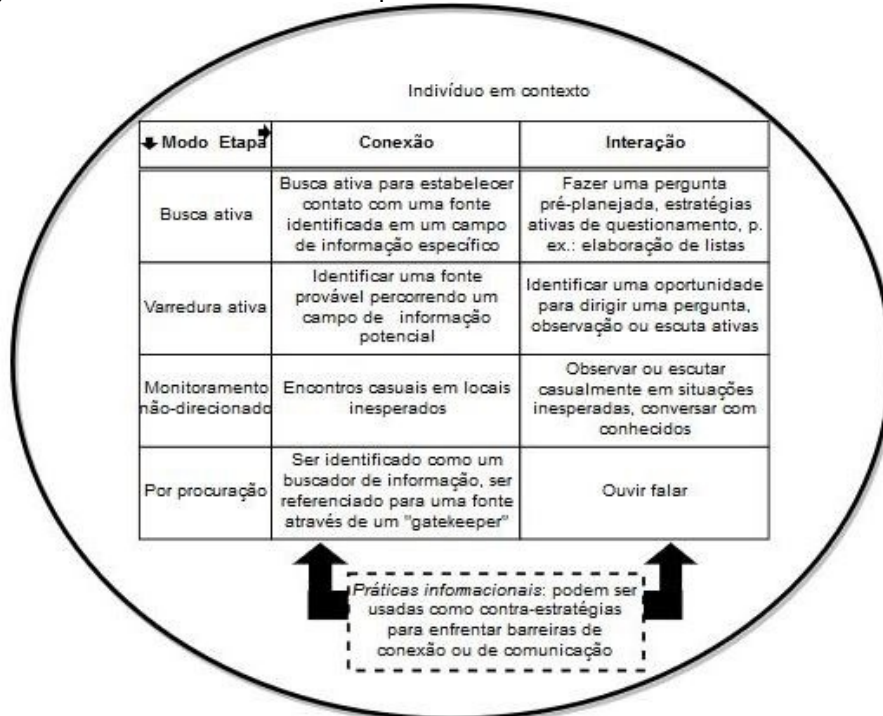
Indivíduo em contexto

| Modo Etapa | Conexão | Interação |
|---|---|---|
| Busca ativa | Busca ativa para estabelecer contato com uma fonte identificada em um campo de informação específico | Fazer uma pergunta pré-planejada, estratégias ativas de questionamento, p. ex.: elaboração de listas |
| Varredura ativa | Identificar uma fonte provável percorrendo um campo de informação potencial | Identificar uma oportunidade para dirigir uma pergunta, observação ou escuta ativas |
| Monitoramento não-direcionado | Encontros casuais em locais inesperados | Observar ou escutar casualmente em situações inesperadas, conversar com conhecidos |
| Por procuração | Ser identificado como um buscador de informação, ser referenciado para uma fonte através de um "gatekeeper" | Ouvir falar |

Práticas informacionais: podem ser usadas como contra-estratégias para enfrentar barreiras de conexão ou de comunicação